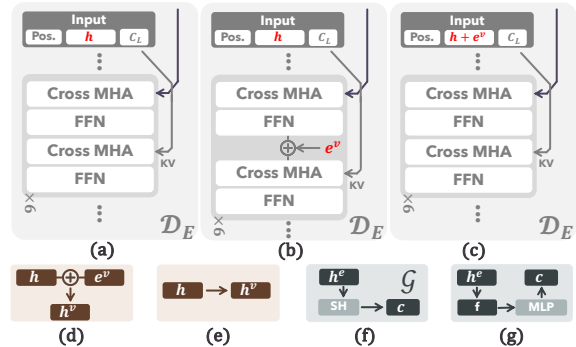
Input
Pos.
$h$
$C_L$
Cross MHA
FFN
Cross MHA
FFN
KV
$9\times$
$\mathcal{D}_E$
(a)

Input
Pos.
$h$
$C_L$
Cross MHA
FFN
$e^v$
Cross MHA
FFN
KV
$9\times$
$\mathcal{D}_E$
(b)

Input
Pos.
$h + e^v$
$C_L$
Cross MHA
FFN
Cross MHA
FFN
KV
$9\times$
$\mathcal{D}_E$
(c)

$h$
$e^v$
$h^v$
(d)

$h$
$h^v$
(e)

$h^e$
$\mathcal{G}$
SH
$c$
(f)

$h^e$
$c$
f
MLP
(g)